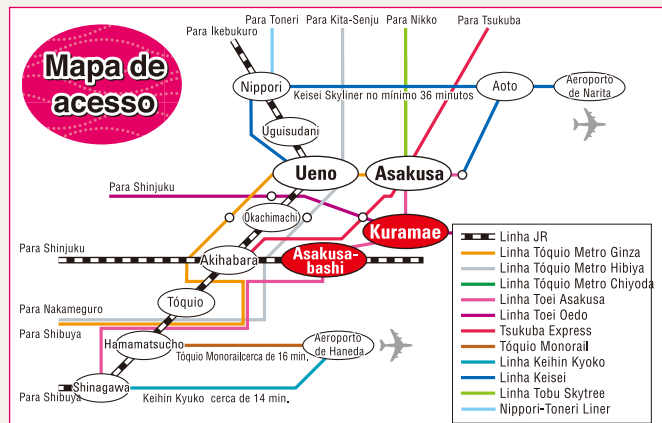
Mapa de acesso

Para Toneri
Para Kita-Senju
Para Nikko
Para Tsukuba
Para Ikebukuro
Nippori
Keisei Skyliner no mínimo 36 minutos
Aoto
Aeroporto de Narita
Uguisudani
Ueno
Asakusa
Para Shinjuku
Okachimachi
Kuramae
Para Shinjuku
Akihabara
Asakusa-bashi
Para Nakameguro
Tóquio
Para Shibuya
Hamamatsucho
Aeroporto de Haneda
Tóquio Monorailcerca de 16 min.
Shinagawa
Para Shibuya
Keihin Kyuko cerca de 14 min.

Linha JR
Linha Tóquio Metro Ginza
Linha Tóquio Metro Hibiya
Linha Tóquio Metro Chiyoda
Linha Toei Asakusa
Linha Toei Oedo
Tsukuba Express
Tóquio Monorail
Linha Keihin Kyoko
Linha Keisei
Linha Tobu Skytree
Nippori-Toneri Liner